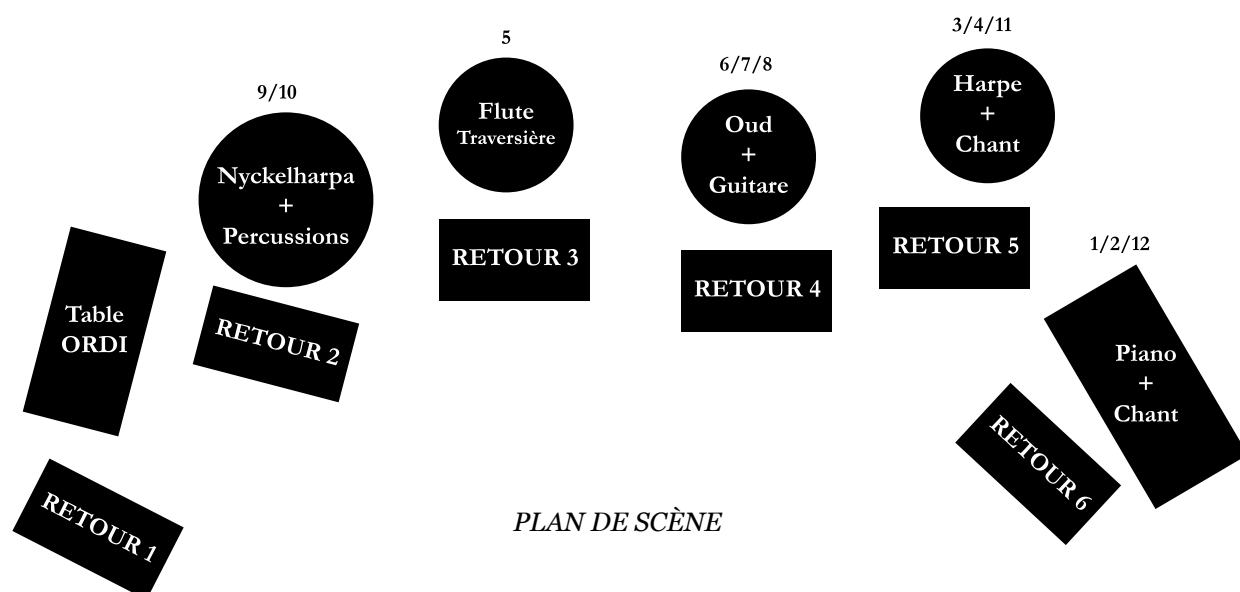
5

Flute
Traversière

RETOUR 3

6/7/8

Oud
+
Guitare

RETOUR 4

3/4/11

Harpe
+
Chant

RETOUR 5

9/10

Nyckelharpa
+
Percussions

RETOUR 2

Table
ORDI

RETOUR 1

1/2/12

Piano
+
Chant

RETOUR 6

PLAN DE SCÈNE